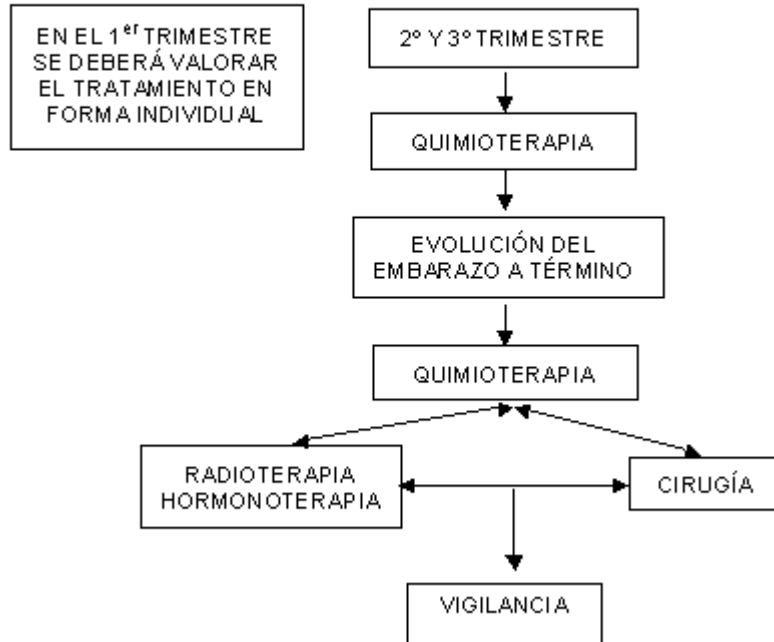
EN EL 1$^{er}$ TRIMESTRE SE DEBERÁ VALORAR EL TRATAMIENTO EN FORMA INDIVIDUAL

2° Y 3° TRIMESTRE

QUIMIOTERAPIA

EVOLUCIÓN DEL EMBARAZO A TÉRMINO

QUIMIOTERAPIA

RADIOTERAPIA HORMONOTERAPIA

CIRUGÍA

VIGILANCIA